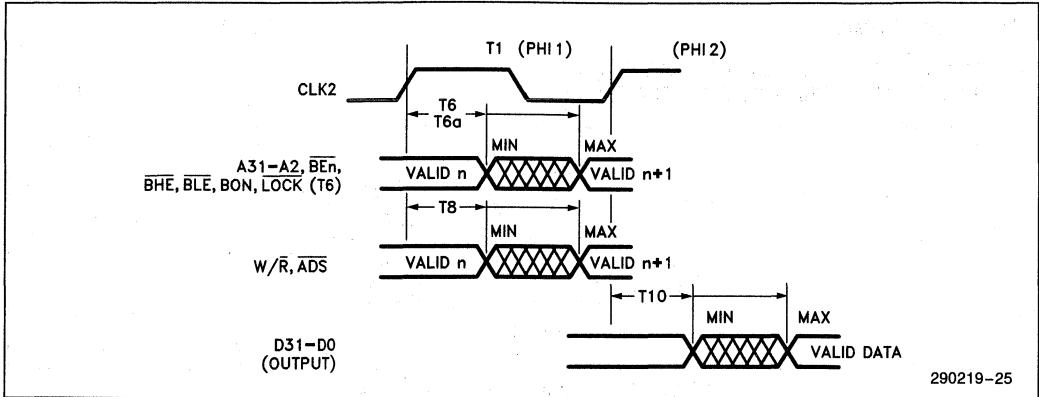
T1 (PHI 1)

(PHI 2)

CLK2

T6
T6a

MIN

MAX

A31–A2, $\overline{BEn}$, $\overline{BHE}$, $\overline{BLE}$, BON, $\overline{LOCK}$ (T6)

VALID n

VALID n+1

T8

MIN

MAX

W/$\overline{R}$, $\overline{ADS}$

VALID n

VALID n+1

T10

MIN

MAX

D31–D0 (OUTPUT)

VALID DATA

290219–25